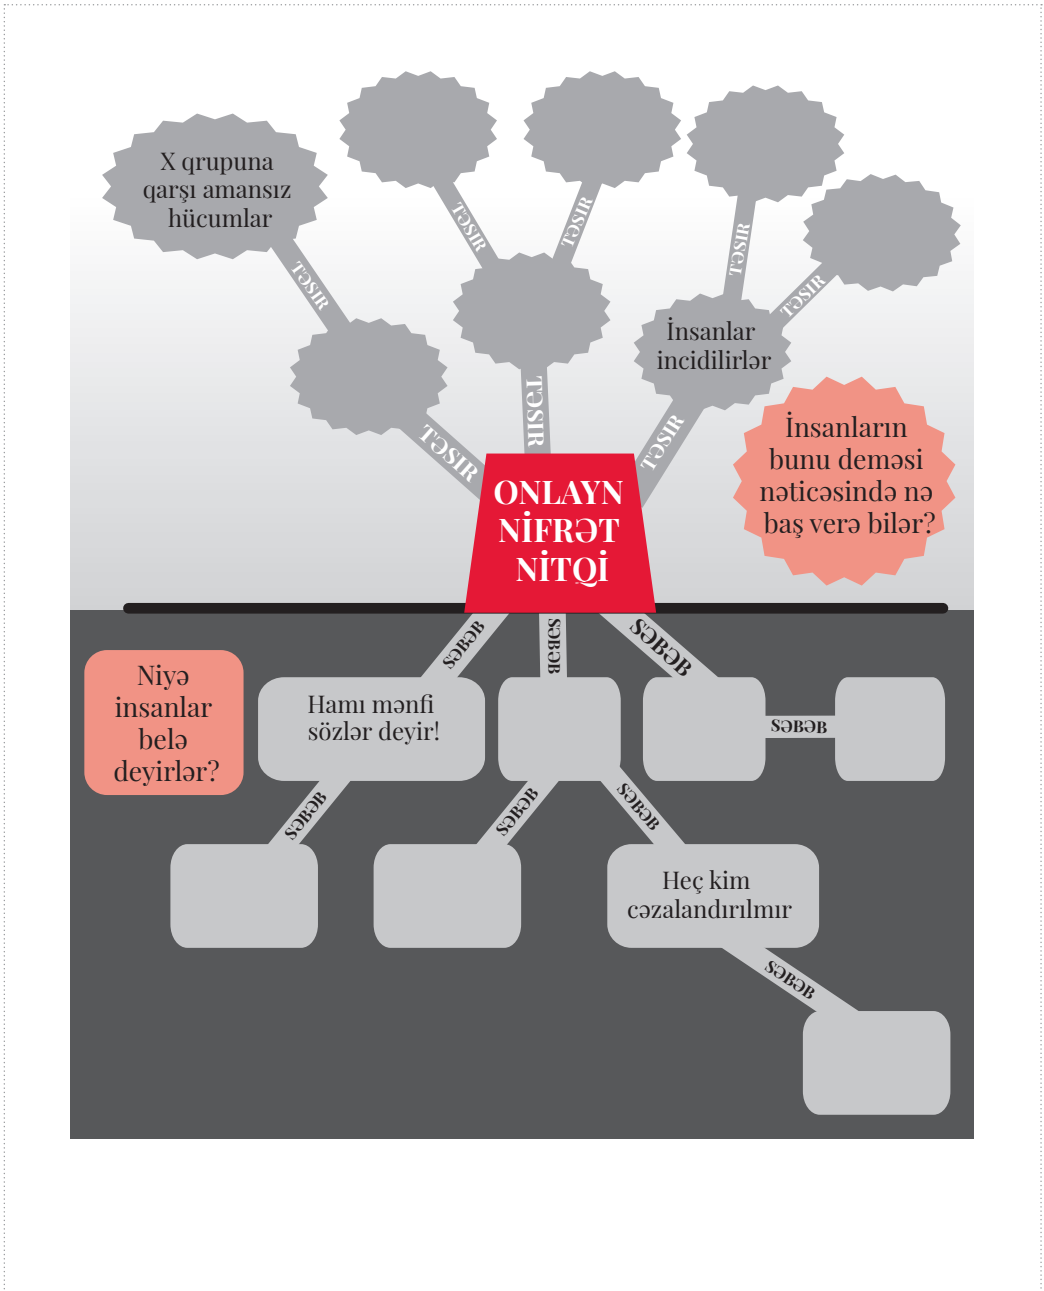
X qrupuna qarşı amansız hücumlar

TƏSIR

TƏSIR

TƏSIR

TƏSIR

TƏSIR

İnsanlar incidilirlər

TƏSIR

TƏSIR

TƏSIR

İnsanların bunu deməsi nəticəsində nə baş verə bilər?

ONLAYN NİFRƏT NİTQİ

SƏBƏB

SƏBƏB

SƏBƏB

Niyə insanlar belə deyirlər?

Hamı mənfi sözlər deyir!

SƏBƏB

SƏBƏB

SƏBƏB

SƏBƏB

Heç kim cəzalandırılmır

SƏBƏB